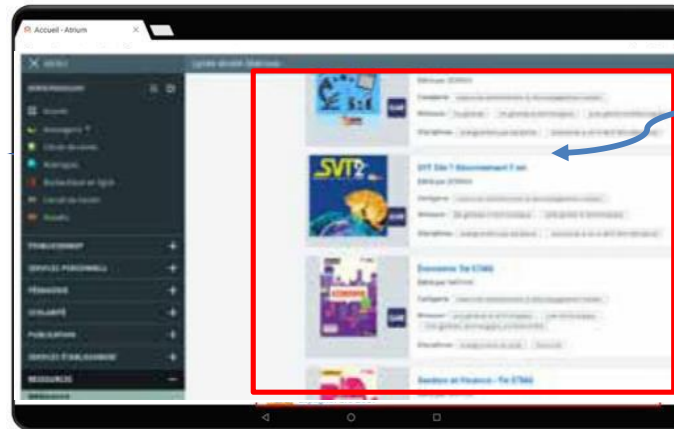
Accueil - Atrium

MENU

Lycée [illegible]

SVT 2

SVT 2de ? Abonnement 1 an

Economie Tle STMG

Gestion et Finance - Tle STMG

ÉTABLISSEMENT

SERVICES PERSONNELS

PÉDAGOGIE

SCOLARITÉ

PUBLICATION

SERVICES D'ÉTABLISSEMENT

RESSOURCES

Accueil

Messagerie

Cahier de textes

Catégorie

Niveaux

Disciplines